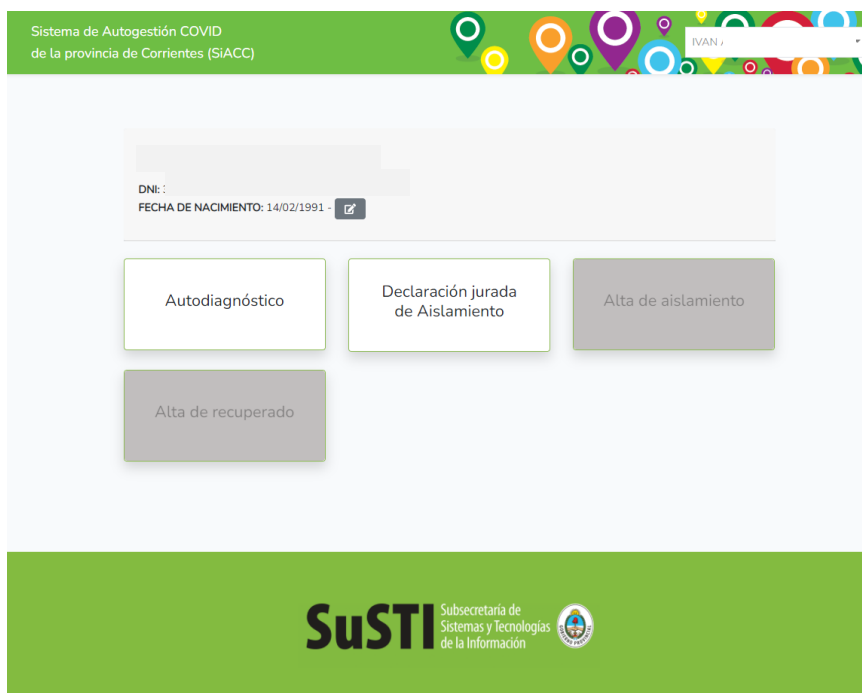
Sistema de Autogestión COVID
de la provincia de Corrientes (SiACC)

IVAN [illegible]

DNI: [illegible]
FECHA DE NACIMIENTO: 14/02/1991 -

Autodiagnóstico

Declaración jurada de Aislamiento

Alta de aislamiento

Alta de recuperado

SuSTI Subsecretaría de Sistemas y Tecnologías de la Información